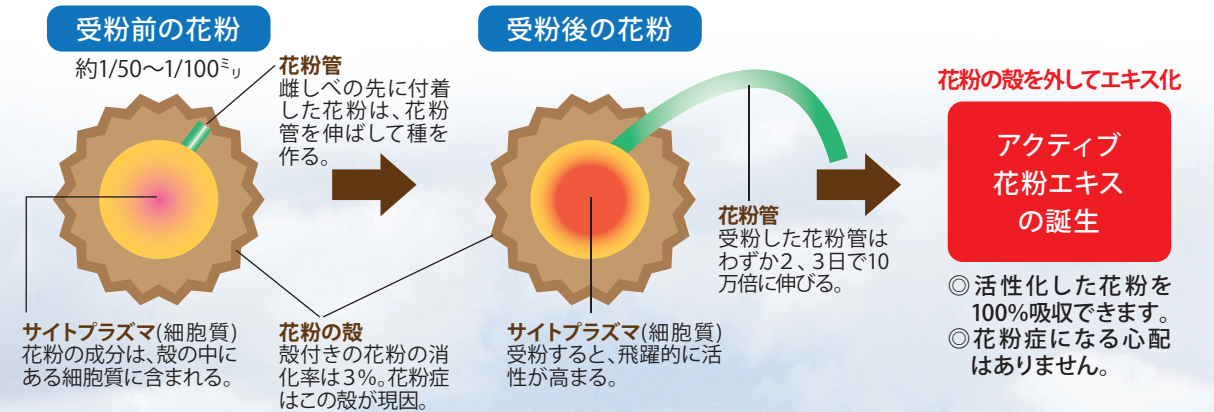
受粉前の花粉

約1/50〜1/100ミリ

花粉管
雌しベの先に付着した花粉は、花粉管を伸ばして種を作る。

サイトプラズマ(細胞質)
花粉の成分は、殻の中にある細胞質に含まれる。

花粉の殻
殻付きの花粉の消化率は3%。花粉症はこの殻が現因。

受粉後の花粉

サイトプラズマ(細胞質)
受粉すると、飛躍的に活性が高まる。

花粉管
受粉した花粉管はわずか2、3日で10万倍に伸びる。

花粉の殻を外してエキス化

アクティブ
花粉エキス
の誕生

◎活性化した花粉を100%吸収できます。
◎花粉症になる心配はありません。